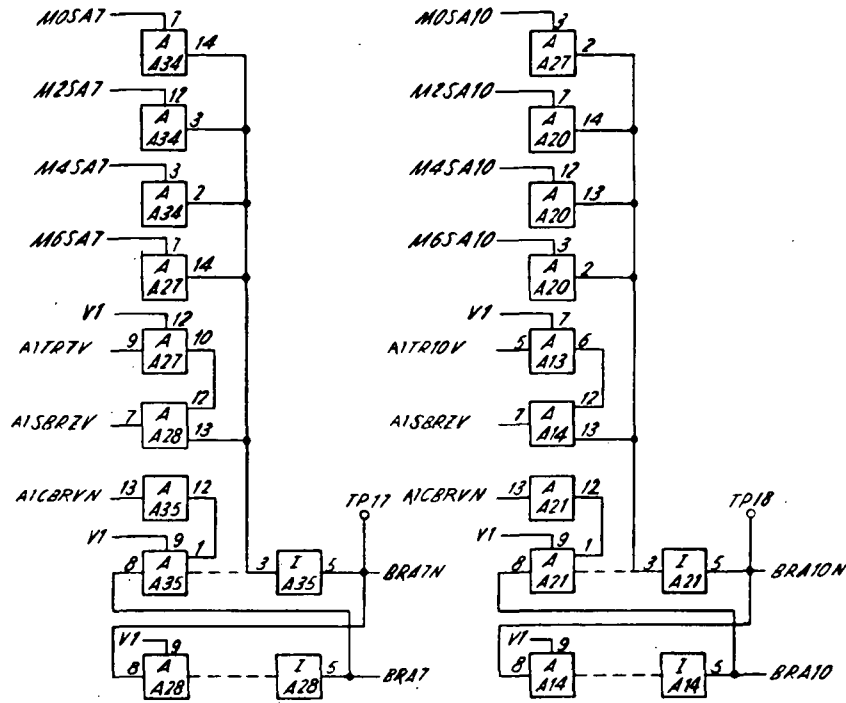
M0SA7
7
A
A34
14
M2SA7
12
A
A34
3
M4SA7
3
A
A34
2
M6SA7
7
A
A27
14
V1
12
A1TR7V
9
A
A27
10
A1SBR7V
7
A
A28
12
13
A1CBRVN
13
A
A35
12
TP17
V1
9
A
A35
1
8
3
I
A35
5
BRA7N
V1
9
8
A
A28
I
A28
5
BRA7

M0SA10
3
A
A27
2
M2SA10
7
A
A20
14
M4SA10
12
A
A20
13
M6SA10
3
A
A20
2
V1
7
A1TR10V
5
A
A13
6
A1SBR7V
7
A
A14
12
13
A1CBRVN
13
A
A21
12
TP18
V1
9
A
A21
1
8
3
I
A21
5
BRA10N
V1
9
8
A
A14
I
A14
5
BRA10